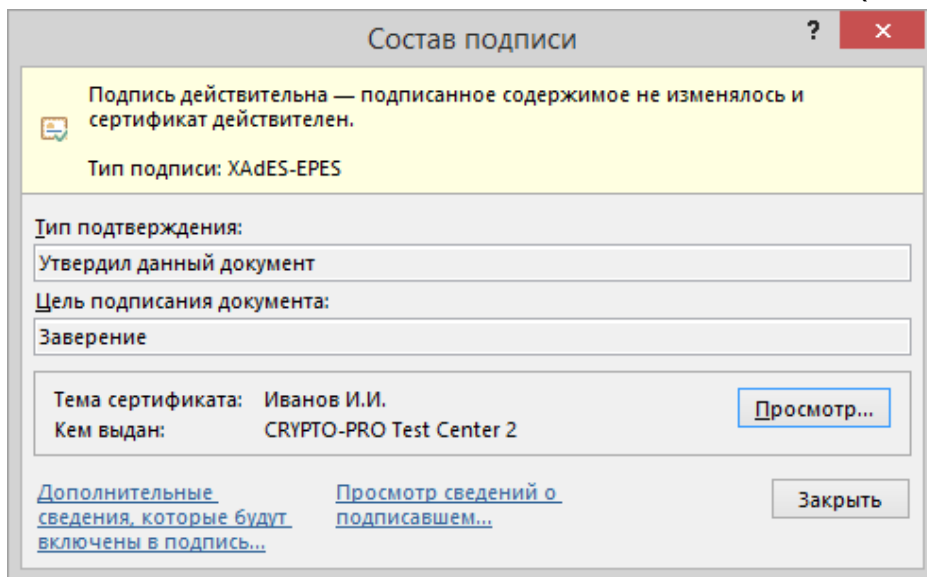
Состав подписи

?

✕

Подпись действительна — подписанное содержимое не изменялось и сертификат действителен.

Тип подписи: XAdES-EPES

Тип подтверждения:

Утвердил данный документ

Цель подписания документа:

Заверение

Тема сертификата: Иванов И.И.

Кем выдан: CRYPTO-PRO Test Center 2

Просмотр...

Дополнительные сведения, которые будут включены в подпись...

Просмотр сведений о подписавшем...

Закрыть